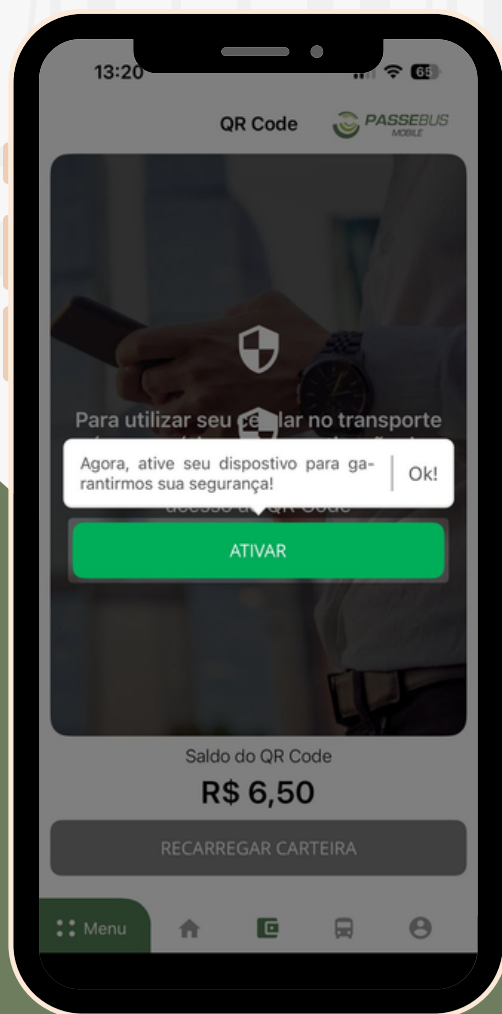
13:20

65

QR Code

PASSEBUS MOBILE

Para utilizar seu ce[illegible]lar no transporte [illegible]

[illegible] QR Code

Agora, ative seu dispostivo para garantirmos sua segurança!

Ok!

ATIVAR

Saldo do QR Code

R$ 6,50

RECARREGAR CARTEIRA

Menu